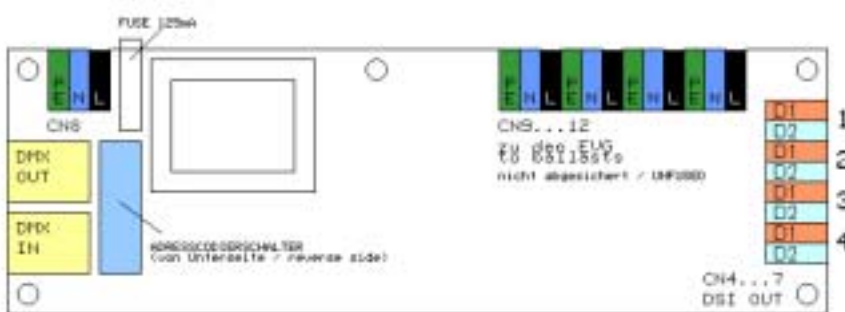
FUSE 125mA

PE N L

CN8

DMX OUT

DMX IN

ADRESSCODIERSCHALTER
(von Unterseite / reverse side)

PE N L PE N L PE N L PE N L

CN9...12

zu den EVG
to ballasts
nicht abgesichert / unfused

D1
D2
D1
D2
D1
D2
D1
D2

1
2
3
4

CN4...7
DSI OUT